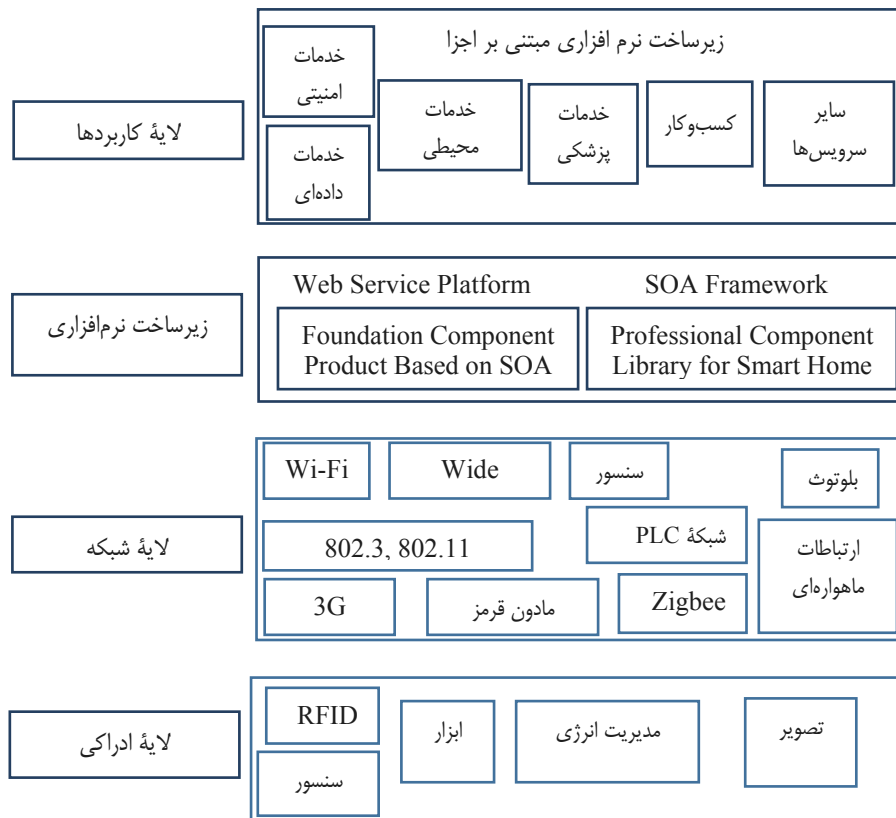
لایهٔ کاربردها

زیرساخت نرم افزاری مبتنی بر اجزا

سایر سرویس‌ها

کسب‌وکار

خدمات پزشکی

خدمات محیطی

خدمات امنیتی

خدمات داده‌ای

زیرساخت نرم‌افزاری

SOA Framework

Web Service Platform

Professional Component Library for Smart Home

Foundation Component Product Based on SOA

لایهٔ شبکه

بلوتوث

سنسور

Wide

Wi-Fi

ارتباطات ماهواره‌ای

شبکهٔ PLC

802.3, 802.11

Zigbee

مادون قرمز

3G

لایهٔ ادراکی

تصویر

مدیریت انرژی

ابزار

RFID

سنسور